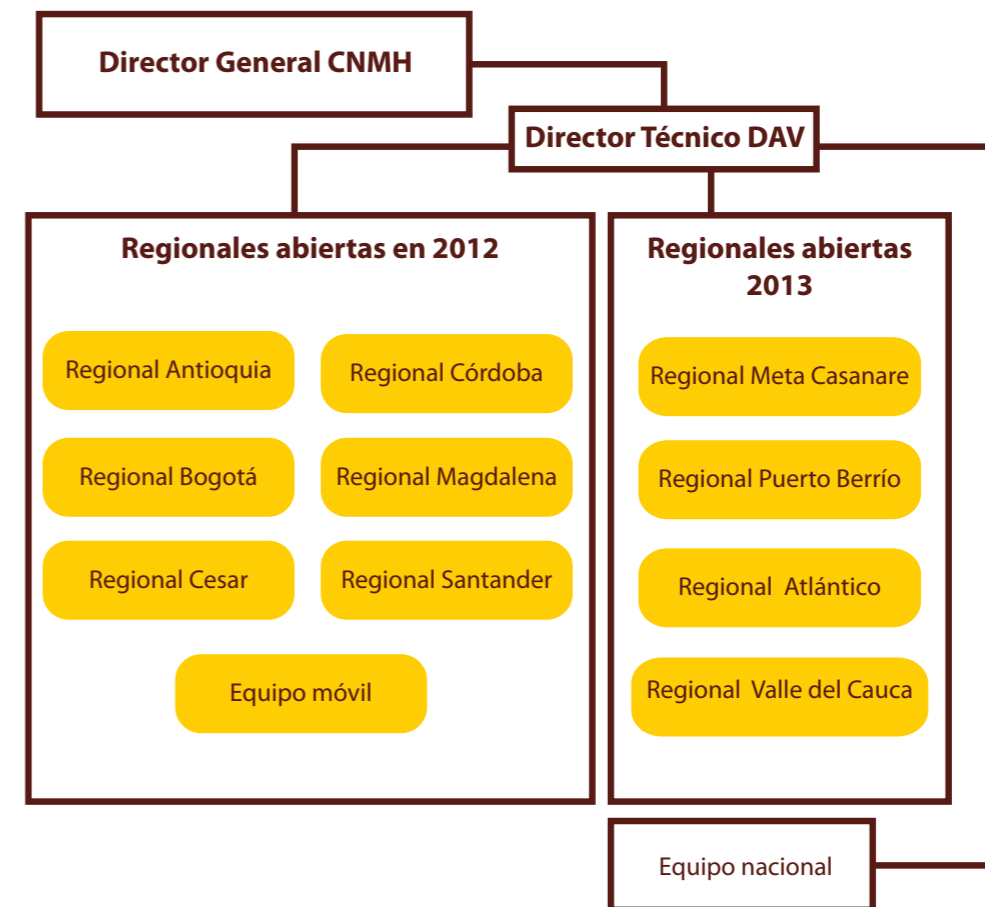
Director General CNMH

Director Técnico DAV

Regionales abiertas en 2012

Regional Antioquia

Regional Córdoba

Regional Bogotá

Regional Magdalena

Regional Cesar

Regional Santander

Equipo móvil

Regionales abiertas 2013

Regional Meta Casanare

Regional Puerto Berrío

Regional Atlántico

Regional Valle del Cauca

Equipo nacional